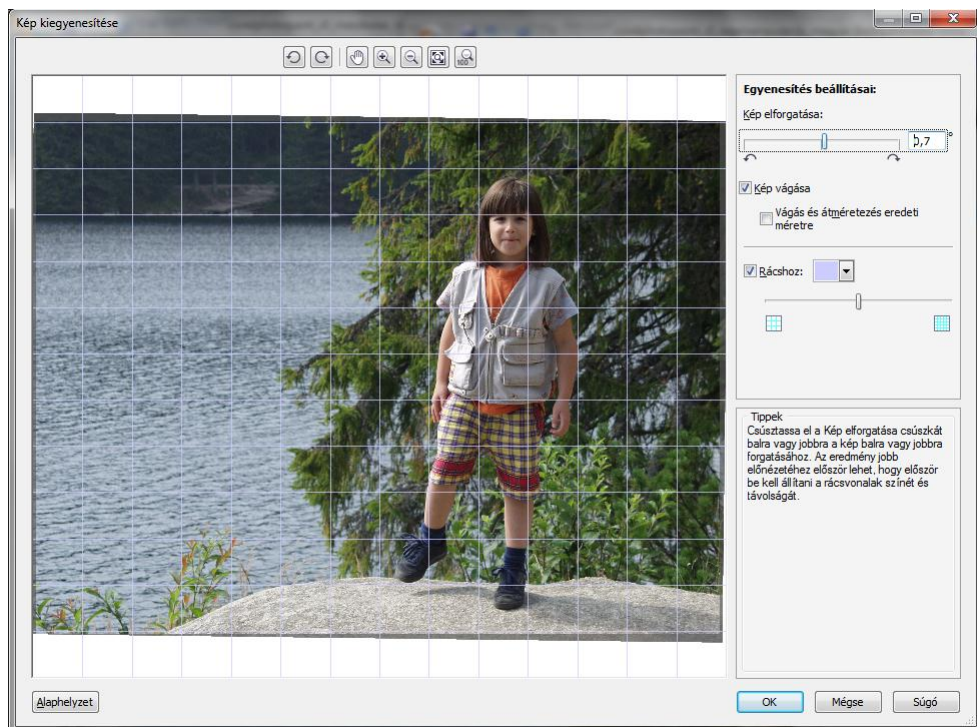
Kép kiegyenesítése

Egyenesítés beállításai:

Kép elforgatása:

),7 °

Kép vágása

Vágás és átméretezés eredeti méretre

Rácshoz:

Tippek

Csúsztassa el a Kép elforgatása csúszkát balra vagy jobbra a kép balra vagy jobbra forgatásához. Az eredmény jobb előnézetéhez először lehet, hogy először be kell állítani a rácsvonalak színét és távolságát.

Alaphelyzet

OK

Mégse

Súgó